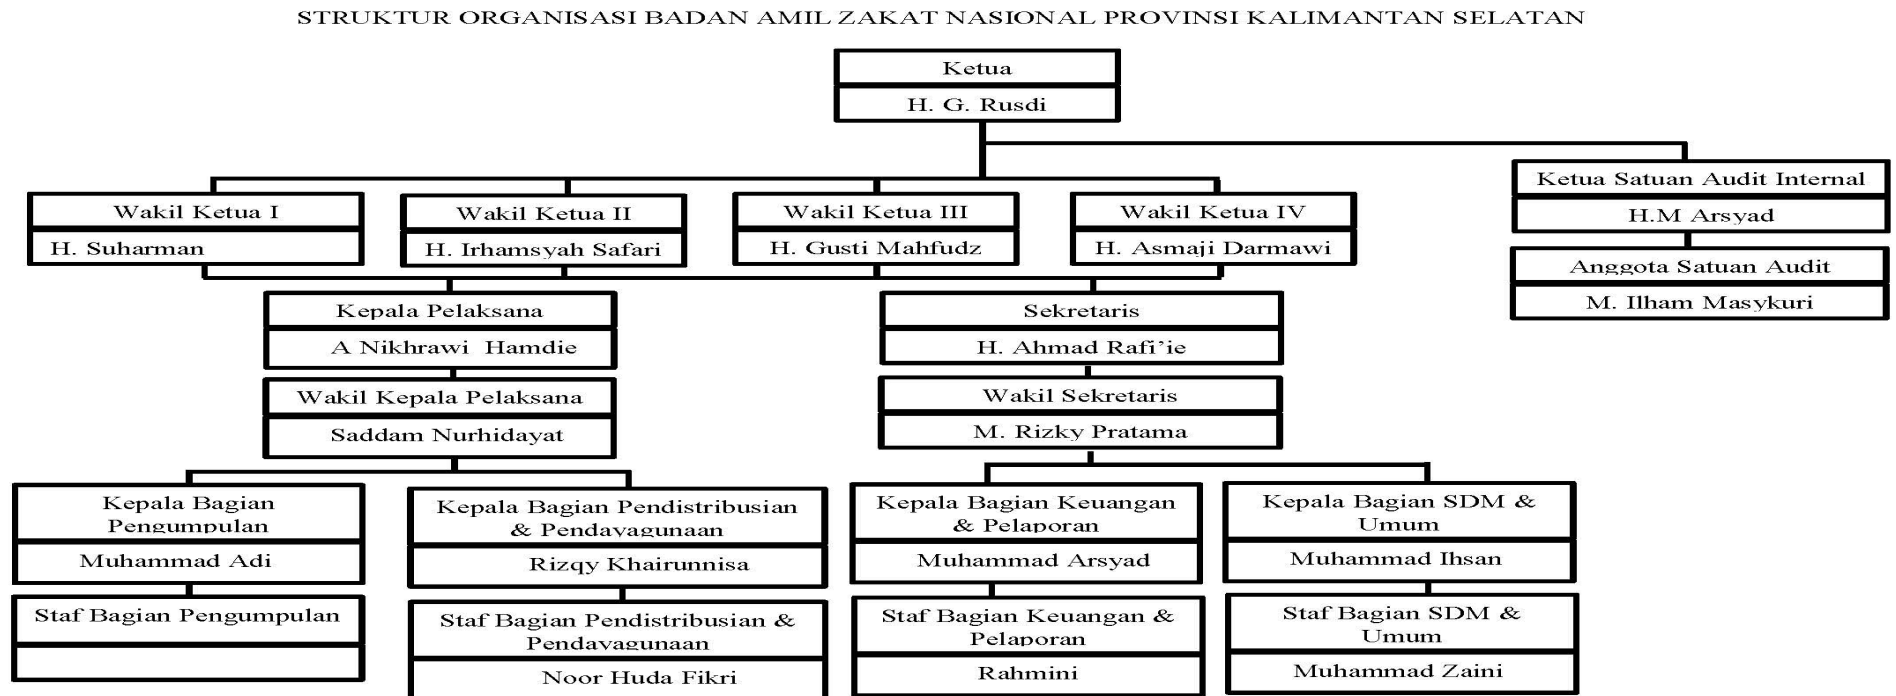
STRUKTUR ORGANISASI BADAN AMIL ZAKAT NASIONAL PROVINSI KALIMANTAN SELATAN

Ketua
H. G. Rusdi

Wakil Ketua I
H. Suharman

Wakil Ketua II
H. Irhamsyah Safari

Wakil Ketua III
H. Gusti Mahfudz

Wakil Ketua IV
H. Asmaji Darmawi

Ketua Satuan Audit Internal
H.M Arsyad

Anggota Satuan Audit
M. Ilham Masykuri

Kepala Pelaksana
A Nikhrawi Hamdie

Wakil Kepala Pelaksana
Saddam Nurhidayat

Sekretaris
H. Ahmad Rafi'ie

Wakil Sekretaris
M. Rizky Pratama

Kepala Bagian Pengumpulan
Muhammad Adi

Staf Bagian Pengumpulan

Kepala Bagian Pendistribusian & Pendayagunaan
Rizqy Khairunnisa

Staf Bagian Pendistribusian & Pendayagunaan
Noor Huda Fikri

Kepala Bagian Keuangan & Pelaporan
Muhammad Arsyad

Staf Bagian Keuangan & Pelaporan
Rahmini

Kepala Bagian SDM & Umum
Muhammad Ihsan

Staf Bagian SDM & Umum
Muhammad Zaini